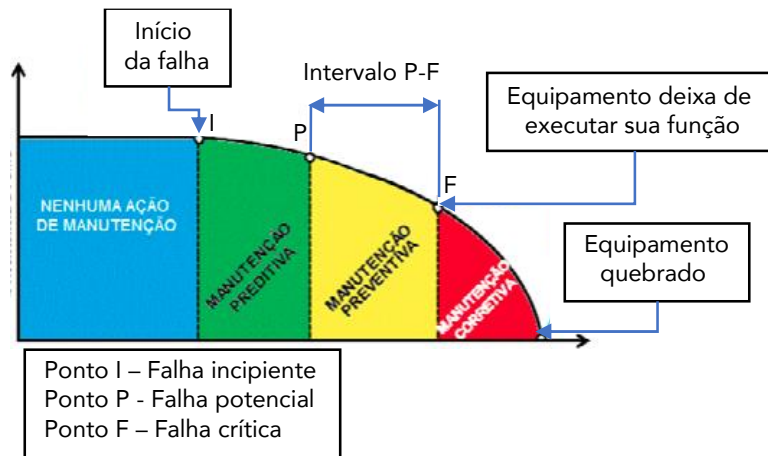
Início da falha

Intervalo P-F

Equipamento deixa de executar sua função

I

P

F

NENHUMA AÇÃO DE MANUTENÇÃO

MANUTENÇÃO PREDITIVA

MANUTENÇÃO PREVENTIVA

MANUTENÇÃO CORRETIVA

Equipamento quebrado

Ponto I – Falha incipiente
Ponto P - Falha potencial
Ponto F – Falha crítica